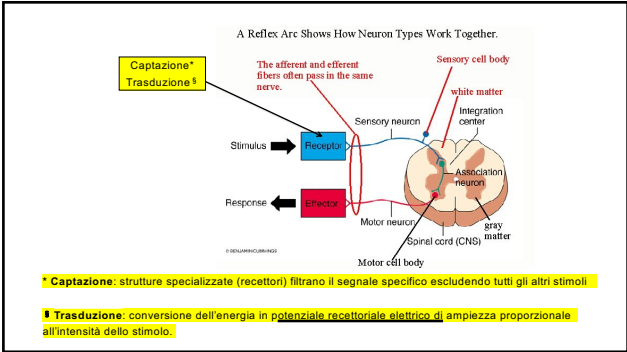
A Reflex Arc Shows How Neuron Types Work Together.

Captazione*
Trasduzione §

The afferent and efferent fibers often pass in the same nerve.

Sensory cell body

white matter

Sensory neuron

Integration center

Stimulus

Receptor

Association neuron

Response

Effector

Motor neuron

gray matter

© BENJAMIN/CUMMINGS

Spinal cord (CNS)

Motor cell body

* Captazione: strutture specializzate (recettori) filtrano il segnale specifico escludendo tutti gli altri stimoli

§ Trasduzione: conversione dell'energia in potenziale recettoriale elettrico di ampiezza proporzionale all'intensità dello stimolo.